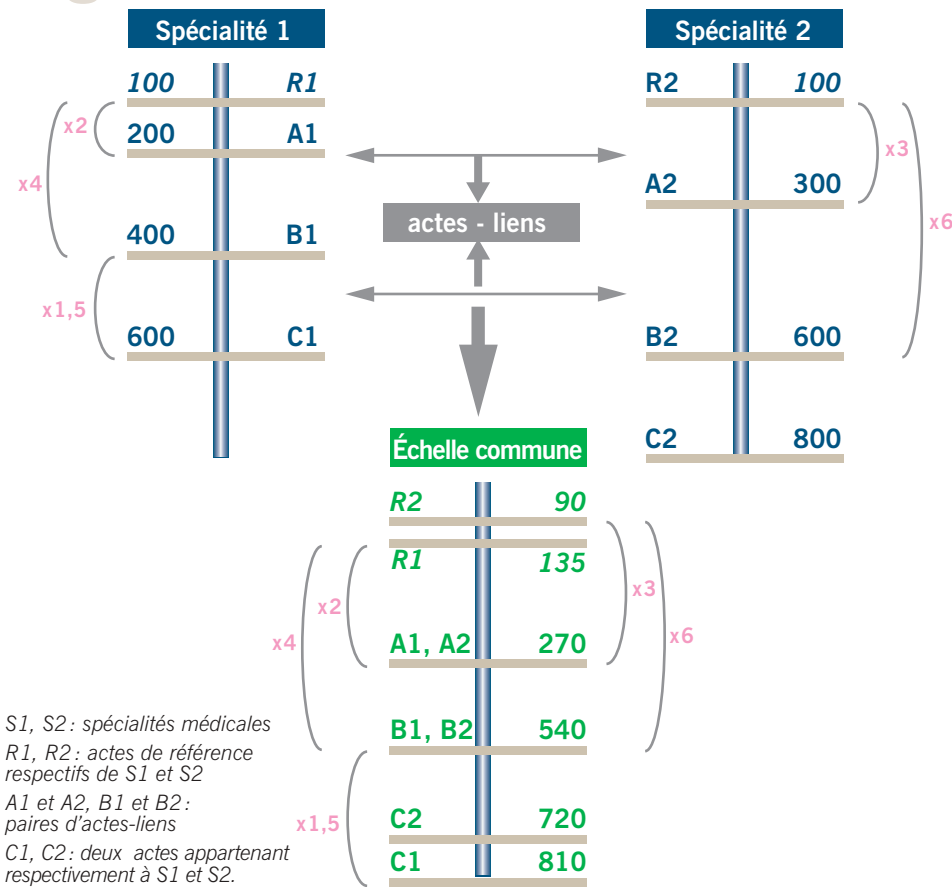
Spécialité 1

100 R1
x2
200 A1
x4
400 B1
x1,5
600 C1

Spécialité 2

R2 100
x3
A2 300
x6
B2 600
C2 800

actes - liens

Échelle commune

R2 90
R1 135
x2
x3
x4
x6
A1, A2 270
B1, B2 540
x1,5
C2 720
C1 810

S1, S2 : spécialités médicales
R1, R2 : actes de référence respectifs de S1 et S2
A1 et A2, B1 et B2 : paires d'actes-liens
C1, C2 : deux actes appartenant respectivement à S1 et S2.